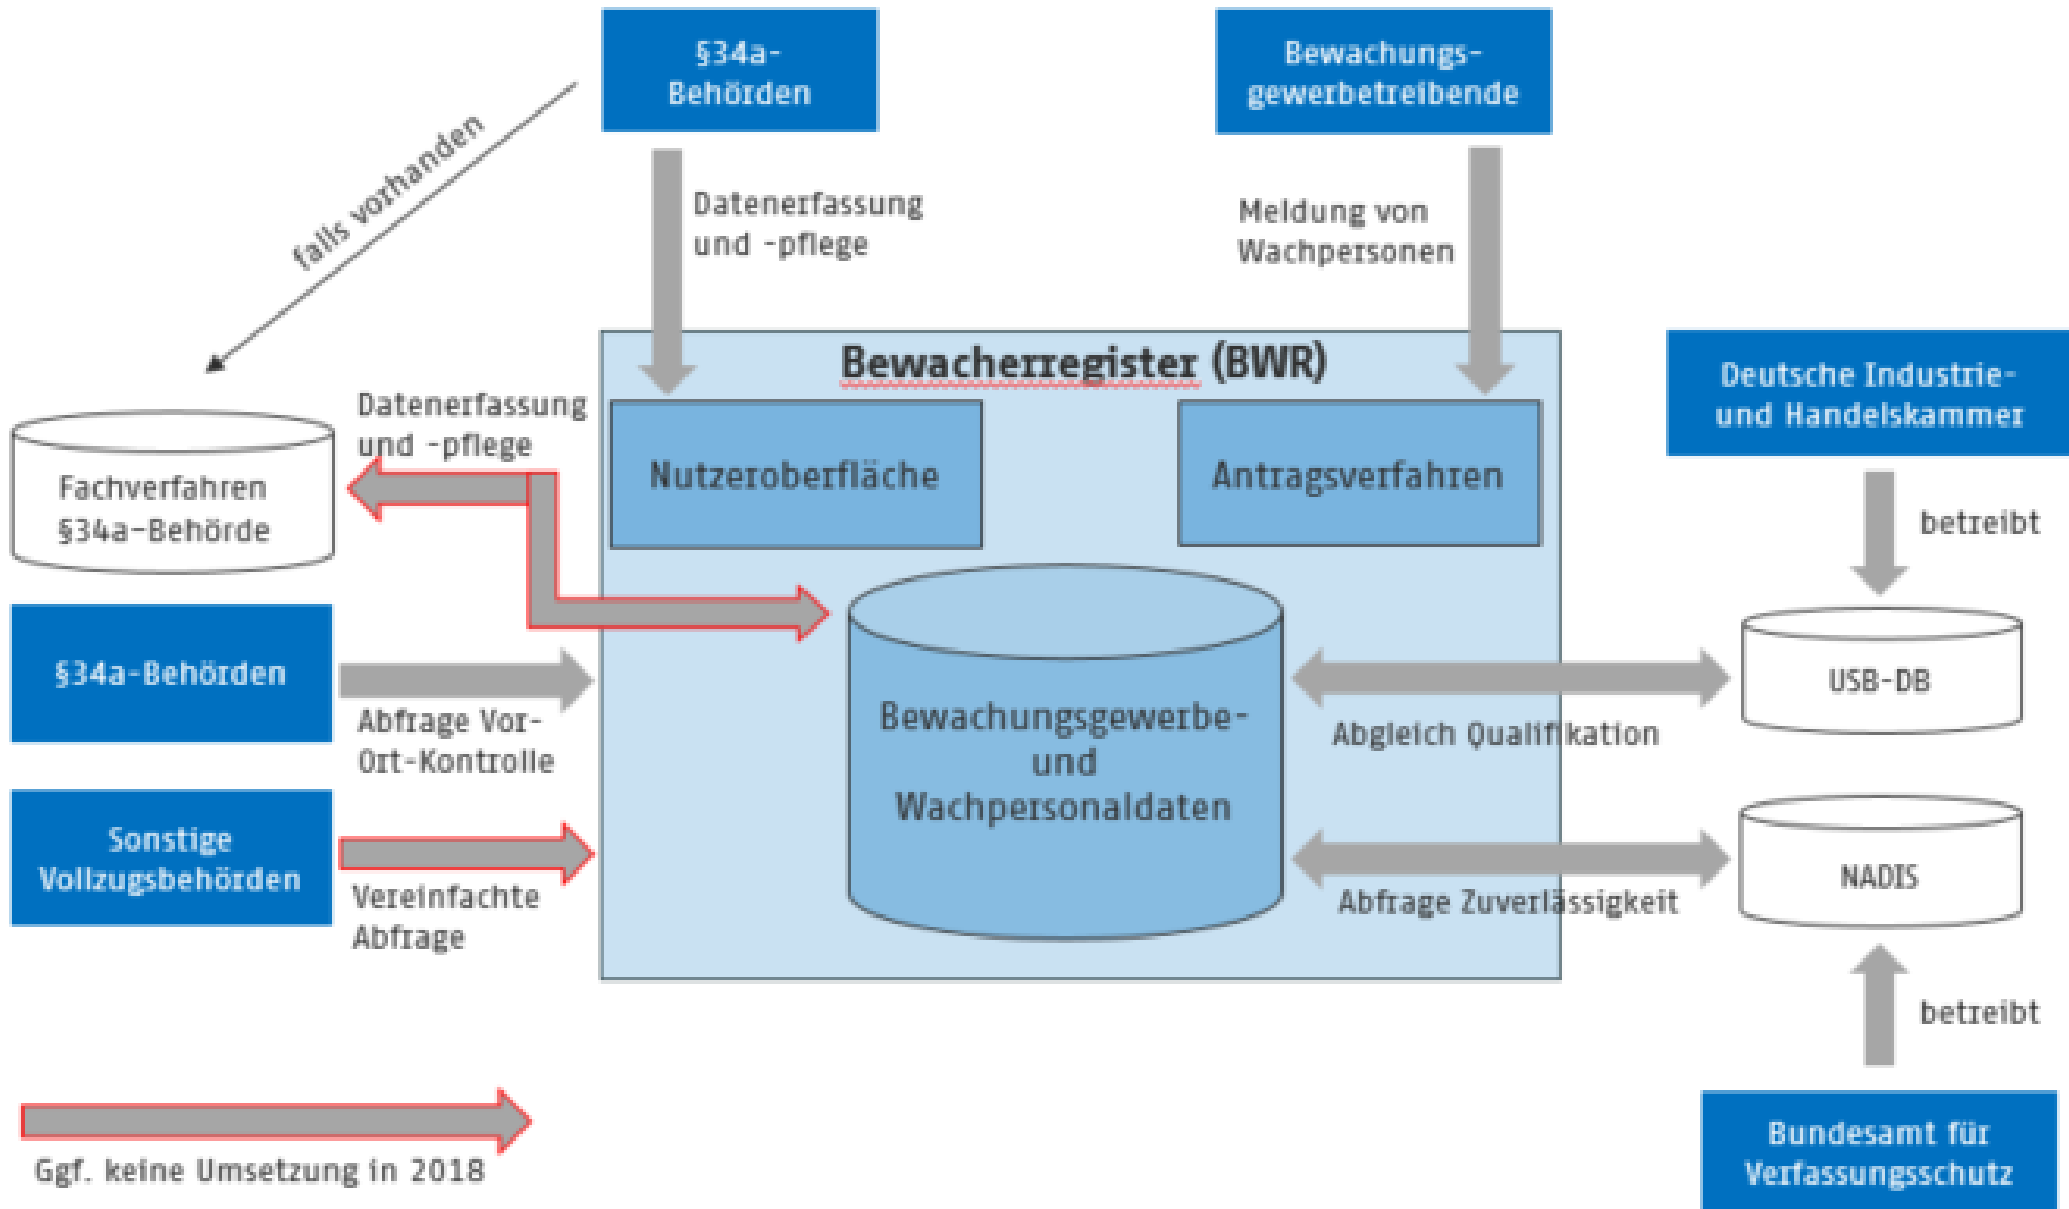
§34a-Behörden

Bewachungsgewerbetreibende

falls vorhanden

Datenerfassung und -pflege

Meldung von Wachpersonen

Bewacherregister (BWR)

Deutsche Industrie- und Handelskammer

Datenerfassung und -pflege

Fachverfahren §34a-Behörde

Nutzeroberfläche

Antragsverfahren

betreibt

§34a-Behörden

Abfrage Vor-Ort-Kontrolle

Bewachungsgewerbe- und Wachpersonaldaten

USB-DB

Abgleich Qualifikation

Sonstige Vollzugsbehörden

Vereinfachte Abfrage

NADIS

Abfrage Zuverlässigkeit

betreibt

Ggf. keine Umsetzung in 2018

Bundesamt für Verfassungsschutz